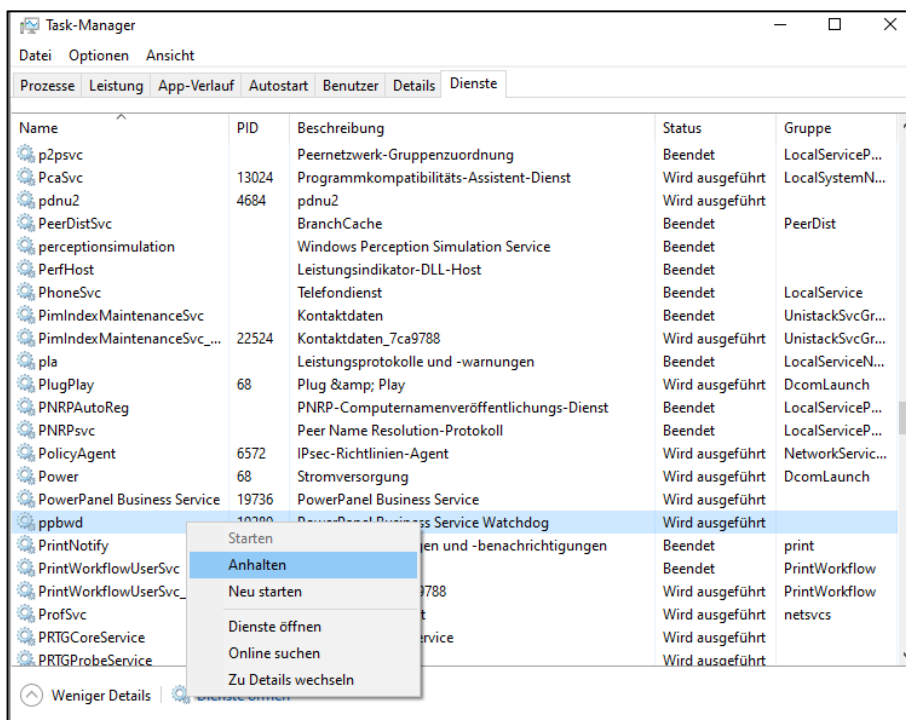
Task-Manager

Datei Optionen Ansicht

Prozesse Leistung App-Verlauf Autostart Benutzer Details Dienste

| Name | PID | Beschreibung | Status | Gruppe |
|---|---|---|---|---|
| p2psvc | | Peernetzwerk-Gruppenzuordnung | Beendet | LocalServiceP... |
| PcaSvc | 13024 | Programmkompatibilitäts-Assistent-Dienst | Wird ausgeführt | LocalSystemN... |
| pdnu2 | 4684 | pdnu2 | Wird ausgeführt | |
| PeerDistSvc | | BranchCache | Beendet | PeerDist |
| perceptionsimulation | | Windows Perception Simulation Service | Beendet | |
| PerfHost | | Leistungsindikator-DLL-Host | Beendet | |
| PhoneSvc | | Telefondienst | Beendet | LocalService |
| PimIndexMaintenanceSvc | | Kontaktdaten | Beendet | UnistackSvcGr... |
| PimIndexMaintenanceSvc_... | 22524 | Kontaktdaten_7ca9788 | Wird ausgeführt | UnistackSvcGr... |
| pla | | Leistungsprotokolle und -warnungen | Beendet | LocalServiceN... |
| PlugPlay | 68 | Plug &amp; Play | Wird ausgeführt | DcomLaunch |
| PNRPAutoReg | | PNRP-Computernamenveröffentlichungs-Dienst | Beendet | LocalServiceP... |
| PNRPsvc | | Peer Name Resolution-Protokoll | Beendet | LocalServiceP... |
| PolicyAgent | 6572 | IPsec-Richtlinien-Agent | Wird ausgeführt | NetworkServic... |
| Power | 68 | Stromversorgung | Wird ausgeführt | DcomLaunch |
| PowerPanel Business Service | 19736 | PowerPanel Business Service | Wird ausgeführt | |
| ppbwd | 19280 | PowerPanel Business Service Watchdog | Wird ausgeführt | |
| PrintNotify | | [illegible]en und -benachrichtigungen | Beendet | print |
| PrintWorkflowUserSvc | | | Beendet | PrintWorkflow |
| PrintWorkflowUserSvc_ | | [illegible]9788 | Wird ausgeführt | PrintWorkflow |
| ProfSvc | | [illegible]t | Wird ausgeführt | netsvcs |
| PRTGCoreService | | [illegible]rvice | Wird ausgeführt | |
| PRTGProbeService | | | Wird ausgeführt | |

Starten
Anhalten
Neu starten
Dienste öffnen
Online suchen
Zu Details wechseln

Weniger Details | Dienste öffnen